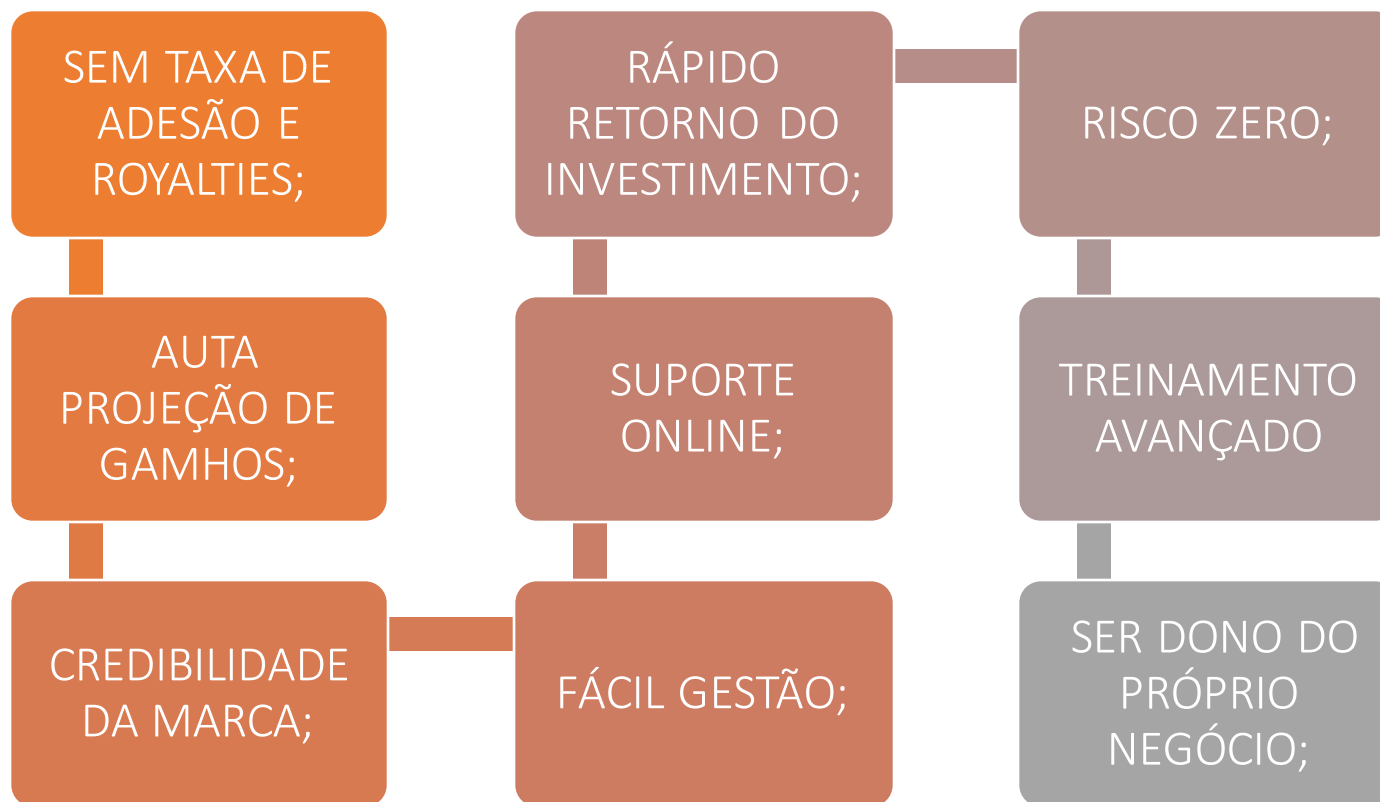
SEM TAXA DE ADESÃO E ROYALTIES;

AUTA PROJEÇÃO DE GAMHOS;

CREDIBILIDADE DA MARCA;

FÁCIL GESTÃO;

SUPORTE ONLINE;

RÁPIDO RETORNO DO INVESTIMENTO;

RISCO ZERO;

TREINAMENTO AVANÇADO

SER DONO DO PRÓPRIO NEGÓCIO;